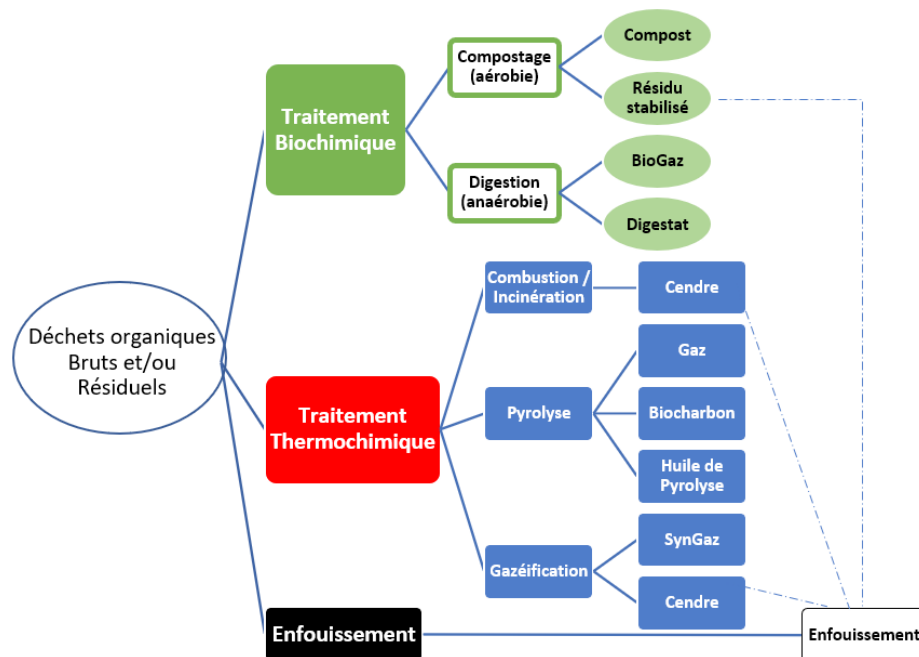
Déchets organiques Bruts et/ou Résiduels

Traitement Biochimique

Compostage (aérobie)

Compost

Résidu stabilisé

Digestion (anaérobie)

BioGaz

Digestat

Traitement Thermochimique

Combustion / Incinération

Cendre

Pyrolyse

Gaz

Biocharbon

Huile de Pyrolyse

Gazéification

SynGaz

Cendre

Enfouissement

Enfouissement